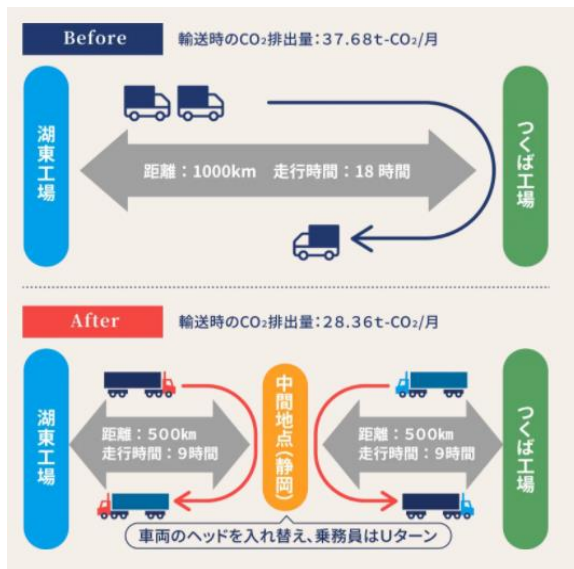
Before

輸送時の$CO_2$排出量：37.68t-$CO_2$/月

湖東工場

距離：1000km　走行時間：18 時間

つくば工場

After

輸送時の$CO_2$排出量：28.36t-$CO_2$/月

湖東工場

距離：500km
走行時間：9時間

中間地点（静岡）

距離：500km
走行時間：9時間

つくば工場

車両のヘッドを入れ替え、乗務員はUターン